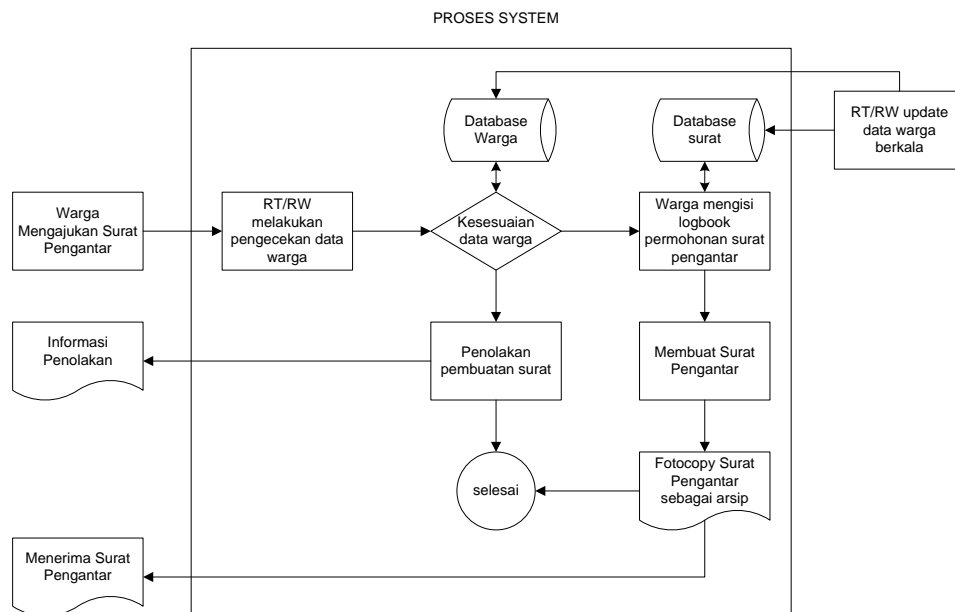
PROSES SYSTEM

Database Warga

Database surat

RT/RW update data warga berkala

Warga Mengajukan Surat Pengantar

RT/RW melakukan pengecekan data warga

Kesesuaian data warga

Warga mengisi logbook permohonan surat pengantar

Informasi Penolakan

Penolakan pembuatan surat

Membuat Surat Pengantar

selesai

Fotocopy Surat Pengantar sebagai arsip

Menerima Surat Pengantar